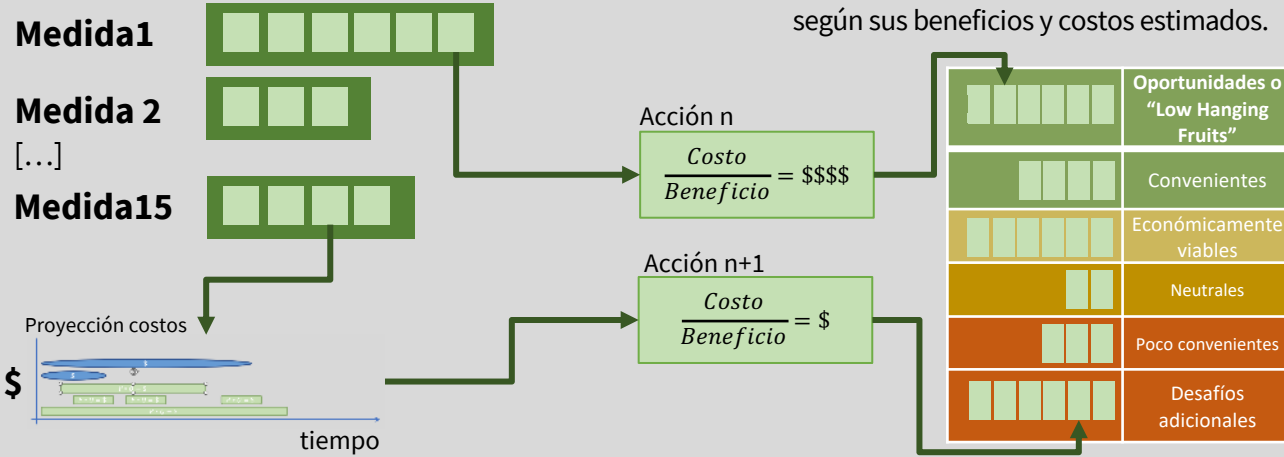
según sus beneficios y costos estimados.

Medida1

Medida 2

[…]

Medida15

Acción n

$\frac{Costo}{Beneficio} = \$\$\$\$$

Acción n+1

$\frac{Costo}{Beneficio} = \$$

Proyección costos

$

tiempo

Oportunidades o "Low Hanging Fruits"

Convenientes

Económicamente viables

Neutrales

Poco convenientes

Desafíos adicionales